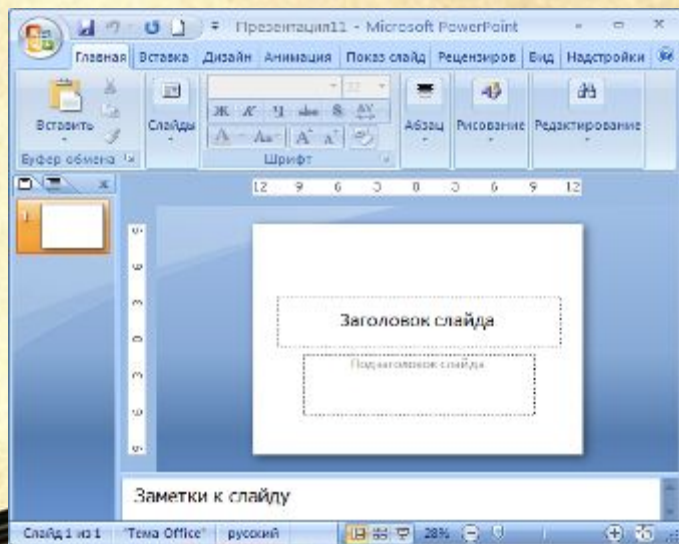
Презентация11 - Microsoft PowerPoint

Главная Вставка Дизайн Анимация Показ слайд Рецензиров Вид Надстройки

Вставить
Буфер обмена
Слайды
Ж К Ч abe S AV
Aa A A
Шрифт
Абзац
Рисование
Редактирование

12 9 6 3 0 3 6 9 12

1

9 6 3 0 3 6 9

Заголовок слайда

Подзаголовок слайда

Заметки к слайду

Слайд 1 из 1 "Тема Office" русский 28%